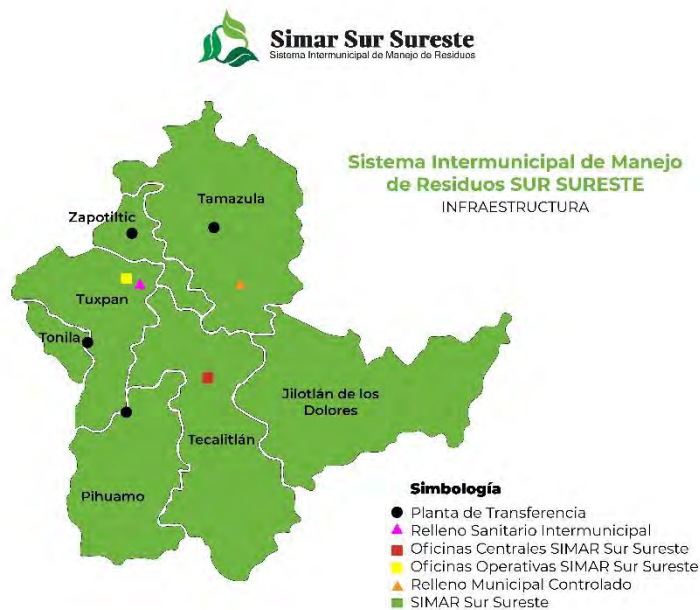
Simar Sur Sureste
Sistema Intermunicipal de Manejo de Residuos

Sistema Intermunicipal de Manejo de Residuos SUR SURESTE
INFRAESTRUCTURA

Tamazula
Zapotiltic
Tuxpan
Tonila
Jilotlán de los Dolores
Tecalitlán
Pihuamo

Simbología
Planta de Transferencia
Relleno Sanitario Intermunicipal
Oficinas Centrales SIMAR Sur Sureste
Oficinas Operativas SIMAR Sur Sureste
Relleno Municipal Controlado
SIMAR Sur Sureste